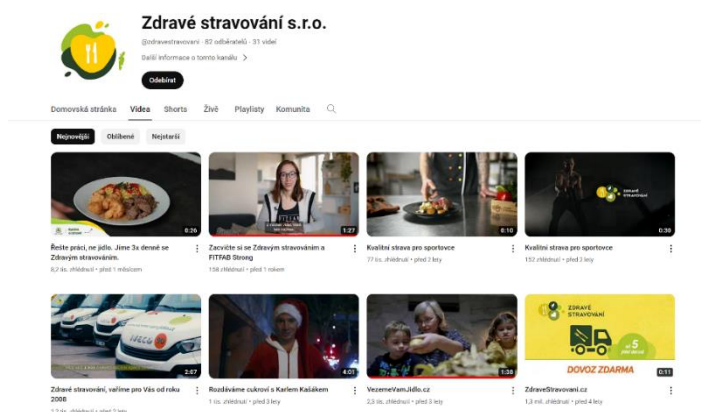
Zdravé stravování s.r.o.

@zdravestravovani · 82 odběratelů · 31 videí

Další informace o tomto kanálu >

Odebírat

Domovská stránka Videa Shorts Živě Playlisty Komunita

Nejnovější Oblíbené Nejstarší

0:26
Řešte práci, ne jídlo. Jíme 3x denně se Zdravým stravováním.
8,2 tis. zhlédnutí • před 1 měsícem

1:27
Zacvičte si se Zdravým stravováním a FITFAB Strong
158 zhlédnutí • před 1 rokem

6:10
Kvalitní strava pro sportovce
77 tis. zhlédnutí • před 2 lety

zdravé stravování
0:30
Kvalitní strava pro sportovce
152 zhlédnutí • před 2 lety

2:07
Zdravé stravování, vaříme pro Vás od roku 2008
2,2 tis. zhlédnutí • před 2 lety

4:01
Rozdáváme cukroví s Karlem Kašákem
1 tis. zhlédnutí • před 3 lety

1:38
VezemeVamJidlo.cz
2,3 tis. zhlédnutí • před 3 lety

ZDRAVÉ STRAVOVÁNÍ
od 5 při dovozu
DOVOZ ZDARMA
0:11
ZdraveStravovani.cz
1,3 mil. zhlédnutí • před 4 lety